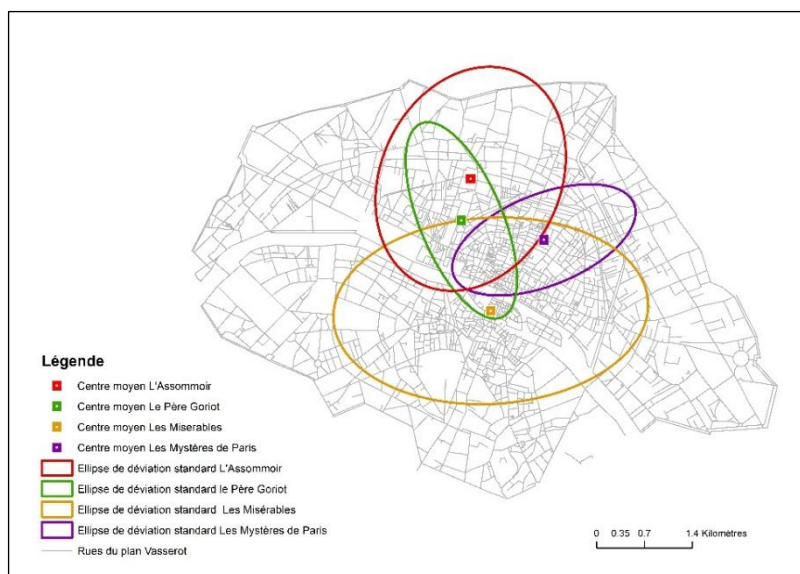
Légende

Centre moyen L'Assommoir

Centre moyen Le Père Goriot

Centre moyen Les Miserables

Centre moyen Les Mystères de Paris

Ellipse de déviation standard L'Assommoir

Ellipse de déviation standard le Père Goriot

Ellipse de déviation standard Les Misérables

Ellipse de déviation standard Les Mystères de Paris

Rues du plan Vasserot

0 0.35 0.7 1.4 Kilomètres